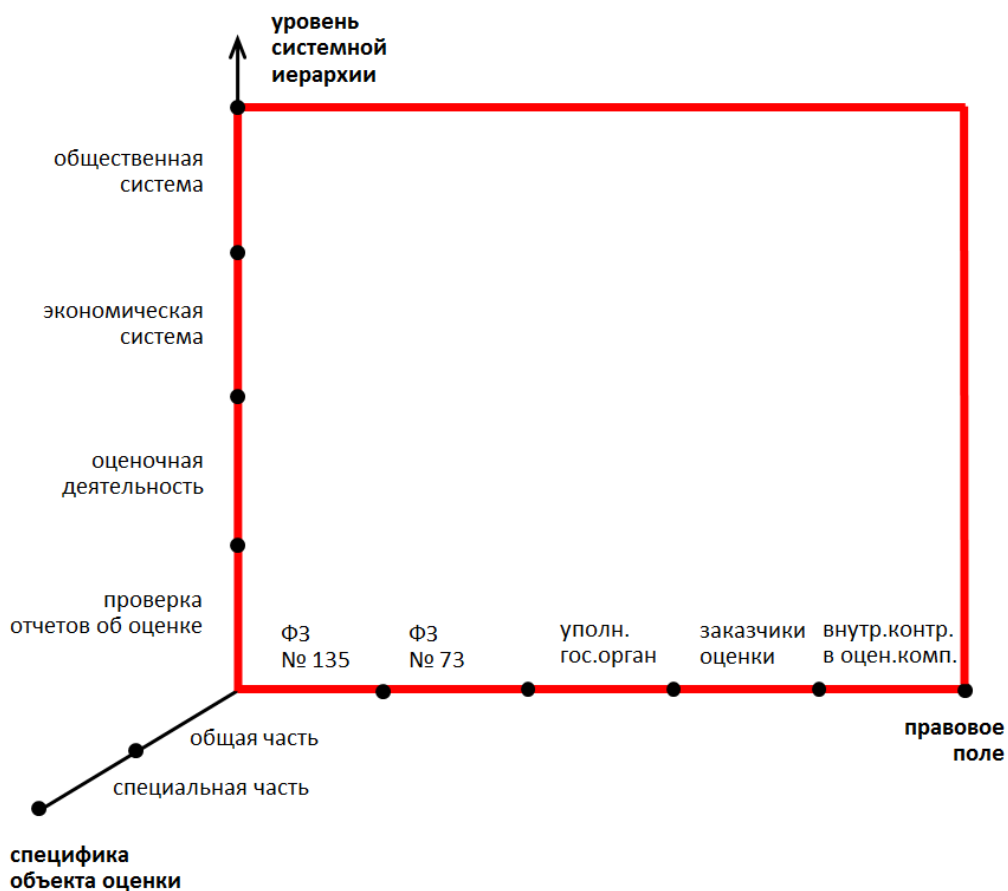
уровень системной иерархии

общественная система

экономическая система

оценочная деятельность

проверка отчетов об оценке

ФЗ № 135

ФЗ № 73

уполн. гос.орган

заказчики оценки

внутр.контр. в оцен.комп.

правовое поле

общая часть

специальная часть

специфика объекта оценки